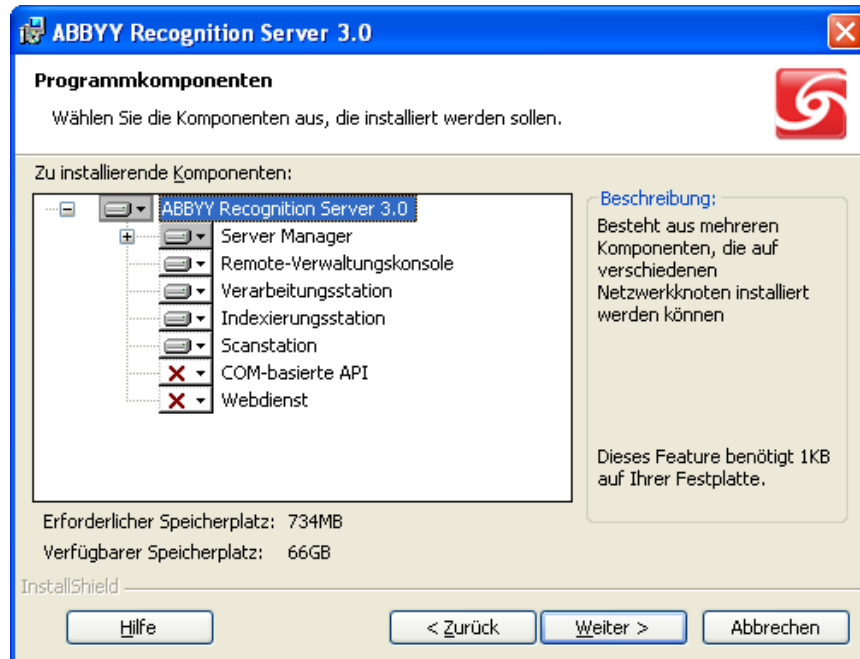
ABBYY Recognition Server 3.0

Programmkomponenten

Wählen Sie die Komponenten aus, die installiert werden sollen.

Zu installierende Komponenten:

ABBYY Recognition Server 3.0
Server Manager
Remote-Verwaltungskonsole
Verarbeitungsstation
Indexierungsstation
Scanstation
COM-basierte API
Webdienst

Beschreibung:
Besteht aus mehreren Komponenten, die auf verschiedenen Netzwerkknoten installiert werden können

Dieses Feature benötigt 1KB auf Ihrer Festplatte.

Erforderlicher Speicherplatz: 734MB
Verfügbarer Speicherplatz: 66GB

InstallShield

Hilfe
< Zurück
Weiter >
Abbrechen